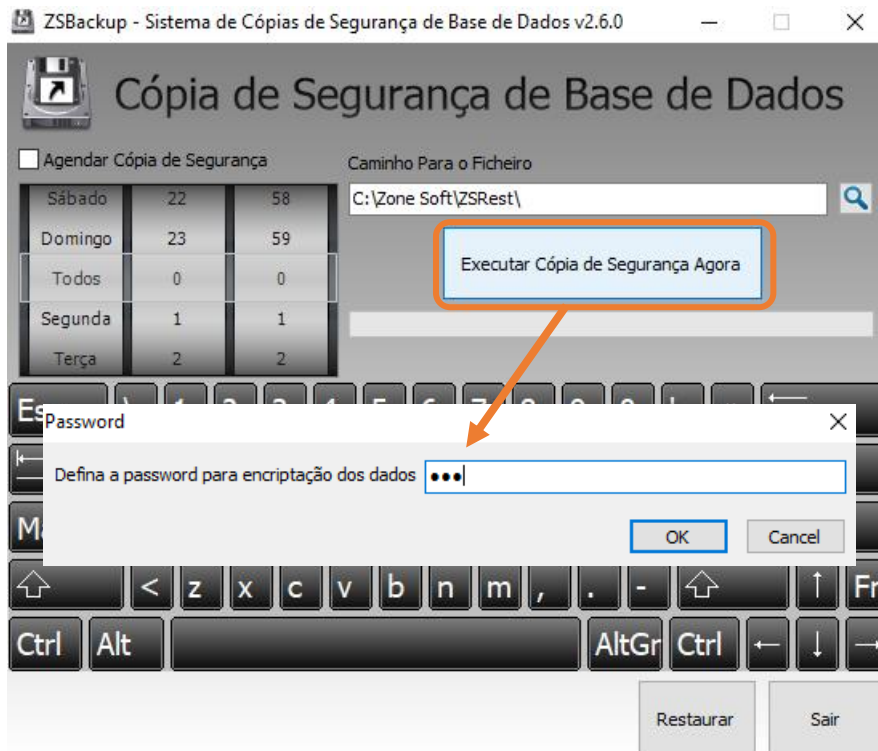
ZSBackup - Sistema de Cópias de Segurança de Base de Dados v2.6.0

Cópia de Segurança de Base de Dados

Agendar Cópia de Segurança

| Sábado | 22 | 58 |
|---|---|---|
| Domingo | 23 | 59 |
| Todos | 0 | 0 |
| Segunda | 1 | 1 |
| Terça | 2 | 2 |

Caminho Para o Ficheiro

C:\Zone Soft\ZSRest\

Executar Cópia de Segurança Agora

Password

Defina a password para encriptação dos dados •••

OK Cancel

Es

Ma

< z x c v b n m , . -

Fr

Ctrl Alt AltGr Ctrl

Restaurar Sair